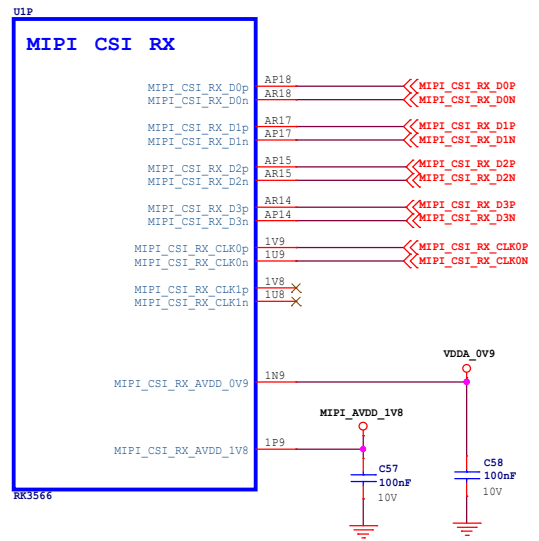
U1P

MIPI CSI RX

MIPI_CSI_RX_D0p AP18 MIPI_CSI_RX_D0P
MIPI_CSI_RX_D0n AR18 MIPI_CSI_RX_D0N

MIPI_CSI_RX_D1p AR17 MIPI_CSI_RX_D1P
MIPI_CSI_RX_D1n AP17 MIPI_CSI_RX_D1N

MIPI_CSI_RX_D2p AP15 MIPI_CSI_RX_D2P
MIPI_CSI_RX_D2n AR15 MIPI_CSI_RX_D2N

MIPI_CSI_RX_D3p AR14 MIPI_CSI_RX_D3P
MIPI_CSI_RX_D3n AP14 MIPI_CSI_RX_D3N

MIPI_CSI_RX_CLK0p 1V9 MIPI_CSI_RX_CLK0P
MIPI_CSI_RX_CLK0n 1U9 MIPI_CSI_RX_CLK0N

MIPI_CSI_RX_CLK1p 1V8
MIPI_CSI_RX_CLK1n 1U8

VDDA_0V9

MIPI_CSI_RX_AVDD_0V9 1N9

MIPI_AVDD_1V8

MIPI_CSI_RX_AVDD_1V8 1P9

C57
100nF
10V

C58
100nF
10V

RK3566